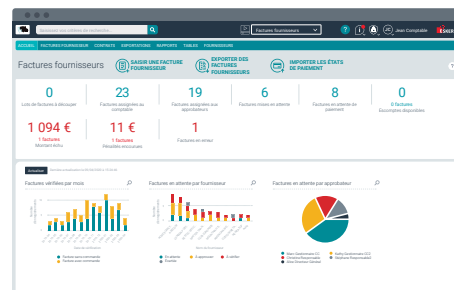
Recherche des milliers de contenus

Factures fournisseurs

Jean Comptable

ACCUEIL FACTURES FOURNISSEUR CONTRATS EXPORTATIONS RAPPORTS TABLES FOURNISSEURS

Factures fournisseurs

SAISIR UNE FACTURE FOURNISSEUR

EXPORTER DES FACTURES FOURNISSEURS

IMPORTER LES ÉTATS DE PAIEMENT

0
Lots de factures à découper

23
Factures assignées au comptable

19
Factures assignées aux approbateurs

6
Factures mises en attente

8
Factures en attente de paiement

0 factures
Escomptes disponibles

1 094 €
1 factures
Montant échu

11 €
1 factures
Pénalités encourues

1
Factures en erreur

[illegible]

Factures vérifiées par mois

Factures en attente par fournisseur

Factures en attente par approbateur

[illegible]